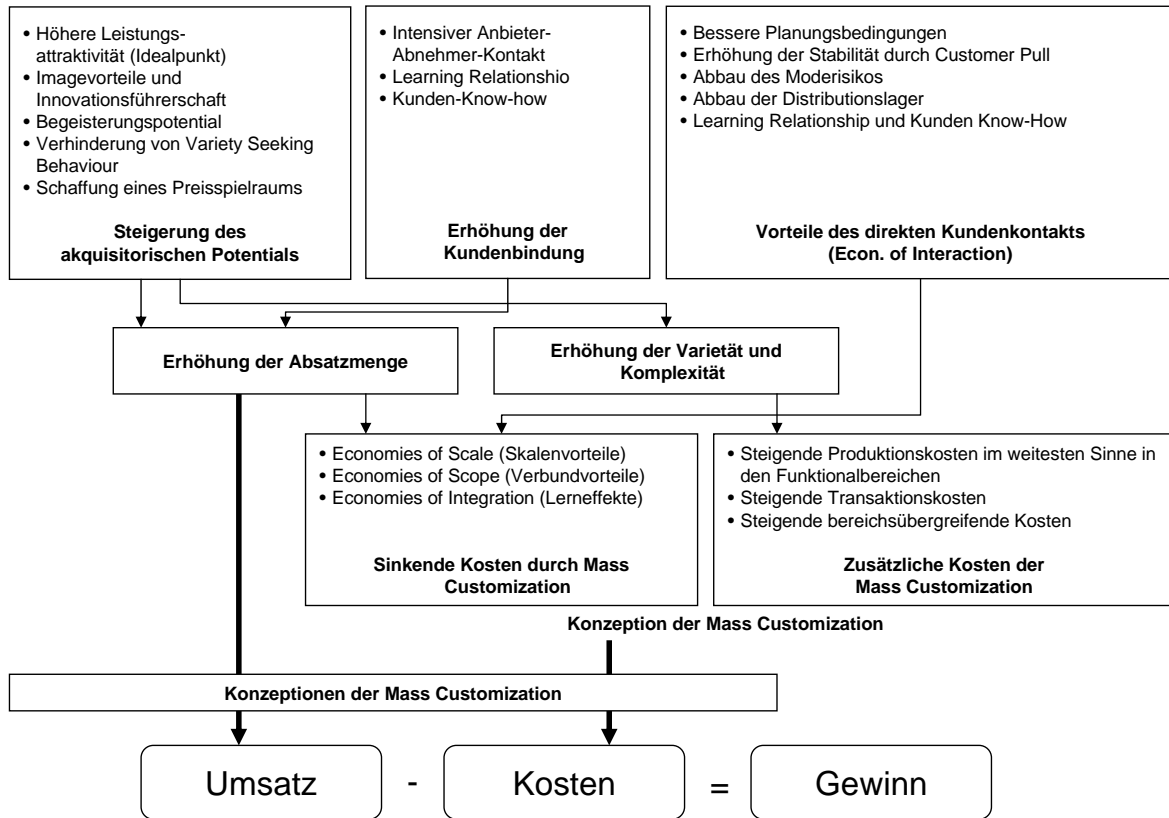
• Höhere Leistungsattraktivität (Idealpunkt)
• Imagevorteile und Innovationsführerschaft
• Begeisterungspotential
• Verhinderung von Variety Seeking Behaviour
• Schaffung eines Preisspielraums

**Steigerung des akquisitorischen Potentials**

• Intensiver Anbieter-Abnehmer-Kontakt
• Learning Relationshio
• Kunden-Know-how

**Erhöhung der Kundenbindung**

• Bessere Planungsbedingungen
• Erhöhung der Stabilität durch Customer Pull
• Abbau des Moderisikos
• Abbau der Distributionslager
• Learning Relationship und Kunden Know-How

**Vorteile des direkten Kundenkontakts (Econ. of Interaction)**

**Erhöhung der Absatzmenge**

**Erhöhung der Varietät und Komplexität**

• Economies of Scale (Skalenvorteile)
• Economies of Scope (Verbundvorteile)
• Economies of Integration (Lerneffekte)

**Sinkende Kosten durch Mass Customization**

• Steigende Produktionskosten im weitesten Sinne in den Funktionalbereichen
• Steigende Transaktionskosten
• Steigende bereichsübergreifende Kosten

**Zusätzliche Kosten der Mass Customization**

**Konzeption der Mass Customization**

**Konzeptionen der Mass Customization**

Umsatz - Kosten = Gewinn